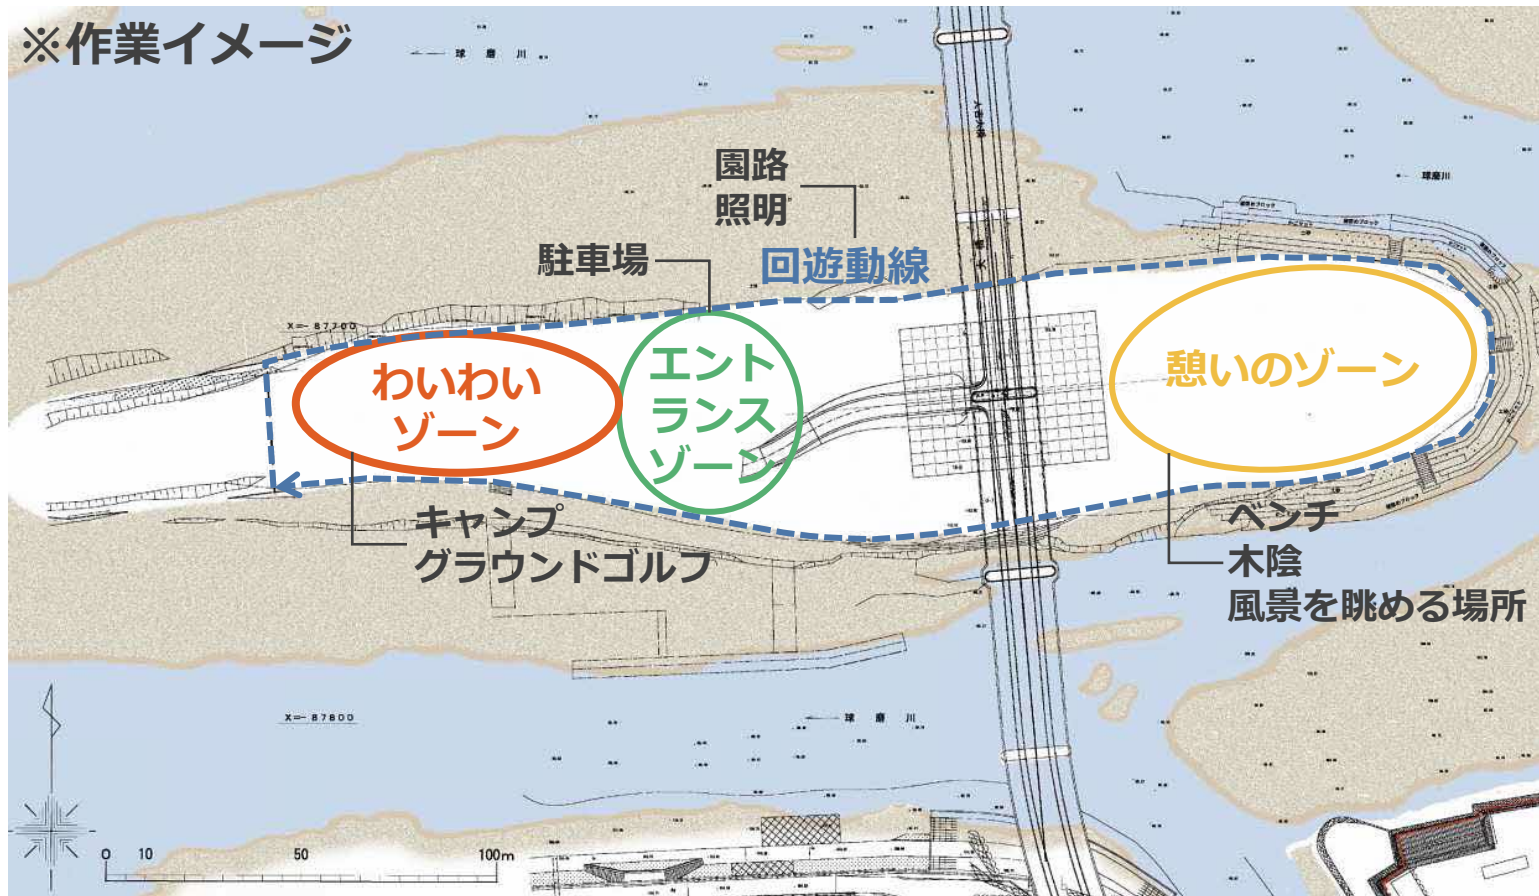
※作業イメージ

球磨川

園路
照明

駐車場

回遊動線

X=-87700

わいわい
ゾーン

エント
ランス
ゾーン

憩いのゾーン

キャンプ
グラウンドゴルフ

ベンチ
木陰
風景を眺める場所

X=-87800

球磨川

球磨川

0 10 50 100m